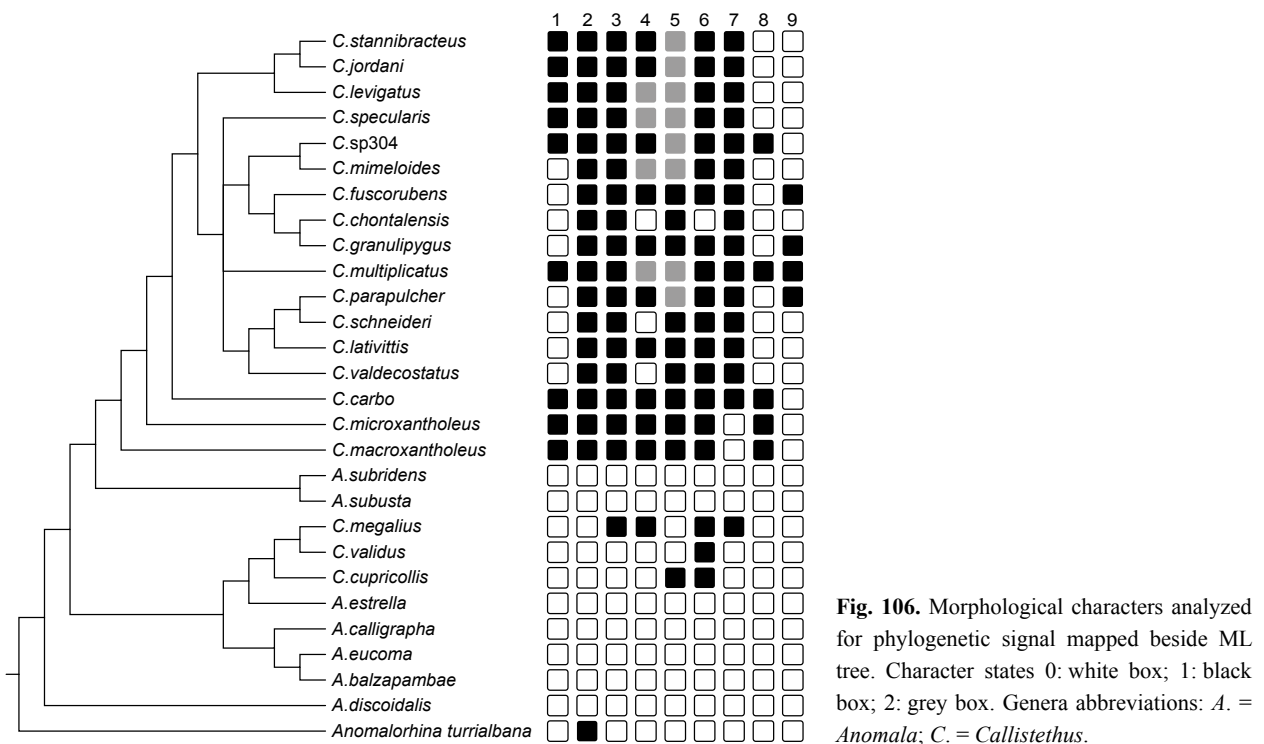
1 2 3 4 5 6 7 8 9

C.stannibracteus
C.jordani
C.levigatus
C.specularis
C.sp304
C.mimeloides
C.fuscorubens
C.chontalensis
C.granulipygus
C.multiplicatus
C.parapulcher
C.schneideri
C.lativittis
C.valdecostatus
C.carbo
C.microxantholeus
C.macroxantholeus
A.subridens
A.subusta
C.megalius
C.validus
C.cupricollis
A.estrella
A.calligrapha
A.eucoma
A.balzapambae
A.discoidalis
Anomalorhina turrialbana

**Fig. 106.** Morphological characters analyzed for phylogenetic signal mapped beside ML tree. Character states 0: white box; 1: black box; 2: grey box. Genera abbreviations: *A.* = *Anomala*; *C.* = *Callistethus*.